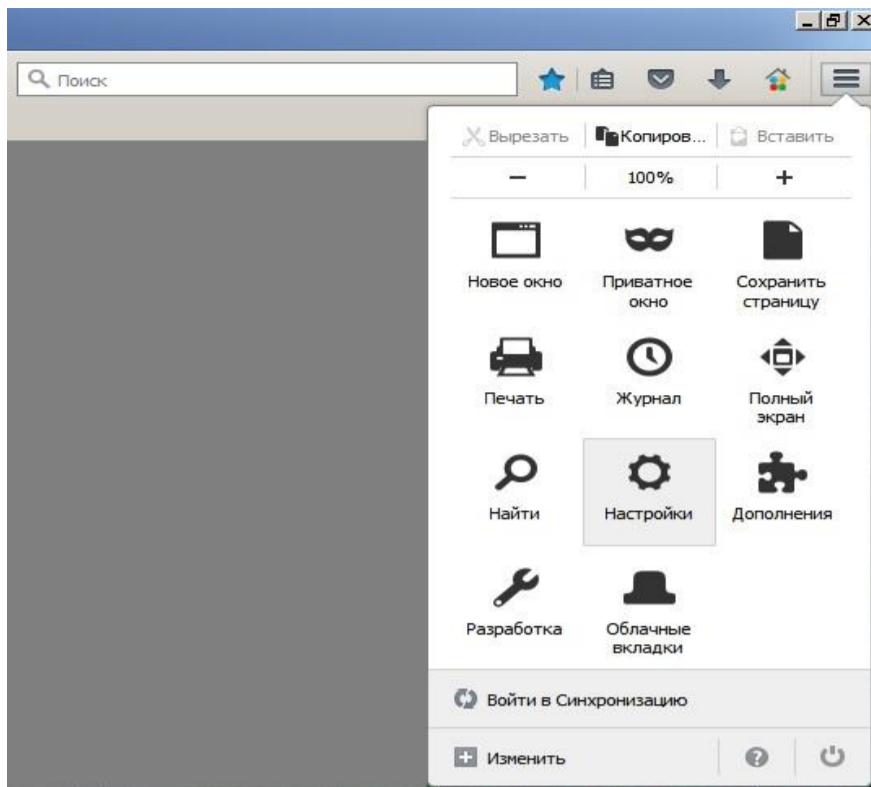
Поиск

Вырезать | Копиров... | Вставить

— | 100% | +

Новое окно

Приватное окно

Сохранить страницу

Печать

Журнал

Полный экран

Найти

Настройки

Дополнения

Разработка

Облачные вкладки

Войти в Синхронизацию

Изменить